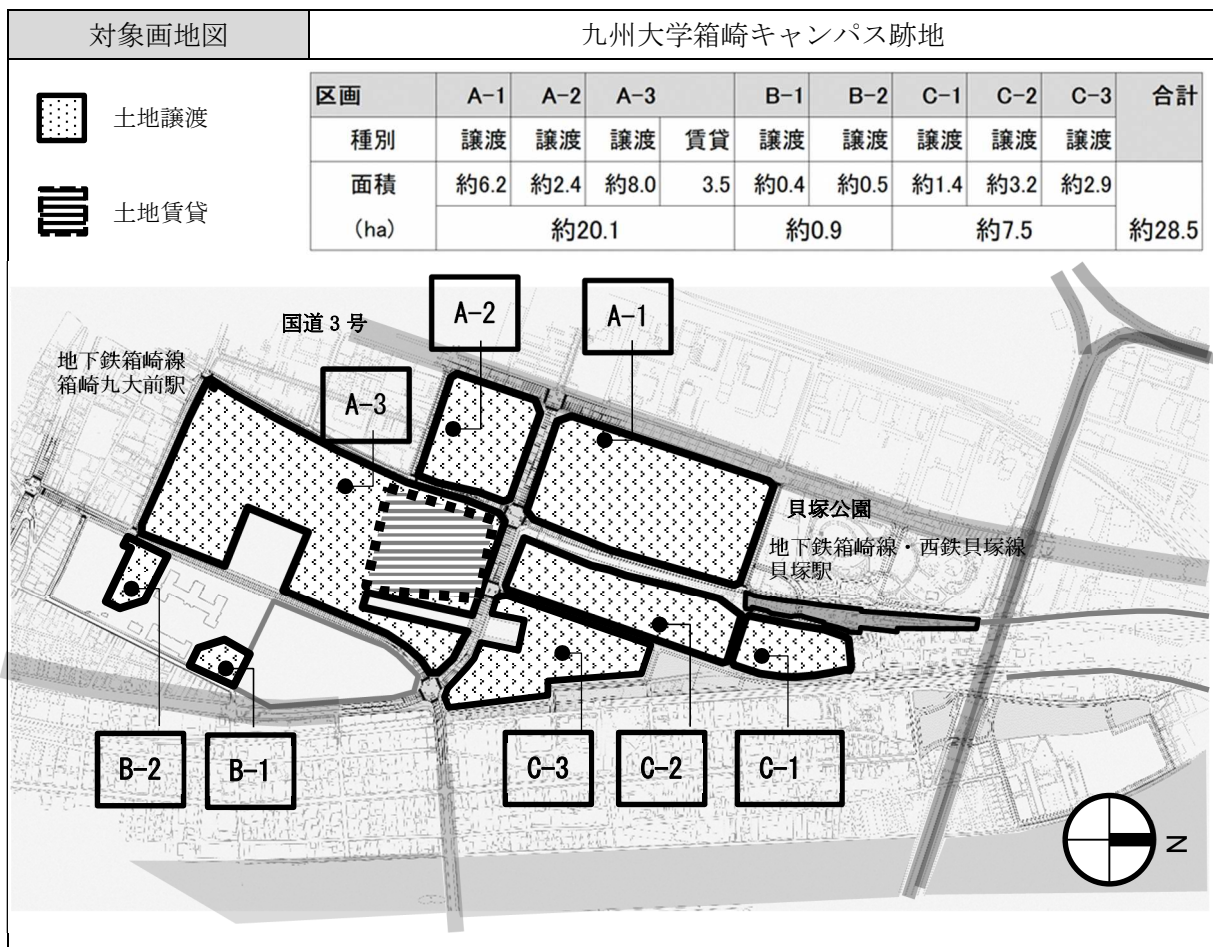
| 対象画地図 | 九州大学箱崎キャンパス跡地 |
|---|---|

土地譲渡

土地賃貸

| 区画 | A-1 | A-2 | A-3 | | B-1 | B-2 | C-1 | C-2 | C-3 | 合計 |
|---|---|---|---|---|---|---|---|---|---|---|
| 種別 | 譲渡 | 譲渡 | 譲渡 | 賃貸 | 譲渡 | 譲渡 | 譲渡 | 譲渡 | 譲渡 | |
| 面積 | 約6.2 | 約2.4 | 約8.0 | 3.5 | 約0.4 | 約0.5 | 約1.4 | 約3.2 | 約2.9 | |
| (ha) | 約20.1 | | | | 約0.9 | | 約7.5 | | | 約28.5 |

国道3号

地下鉄箱崎線
箱崎九大前駅

A-2

A-1

A-3

貝塚公園

地下鉄箱崎線・西鉄貝塚線
貝塚駅

B-2

B-1

C-3

C-2

C-1

N